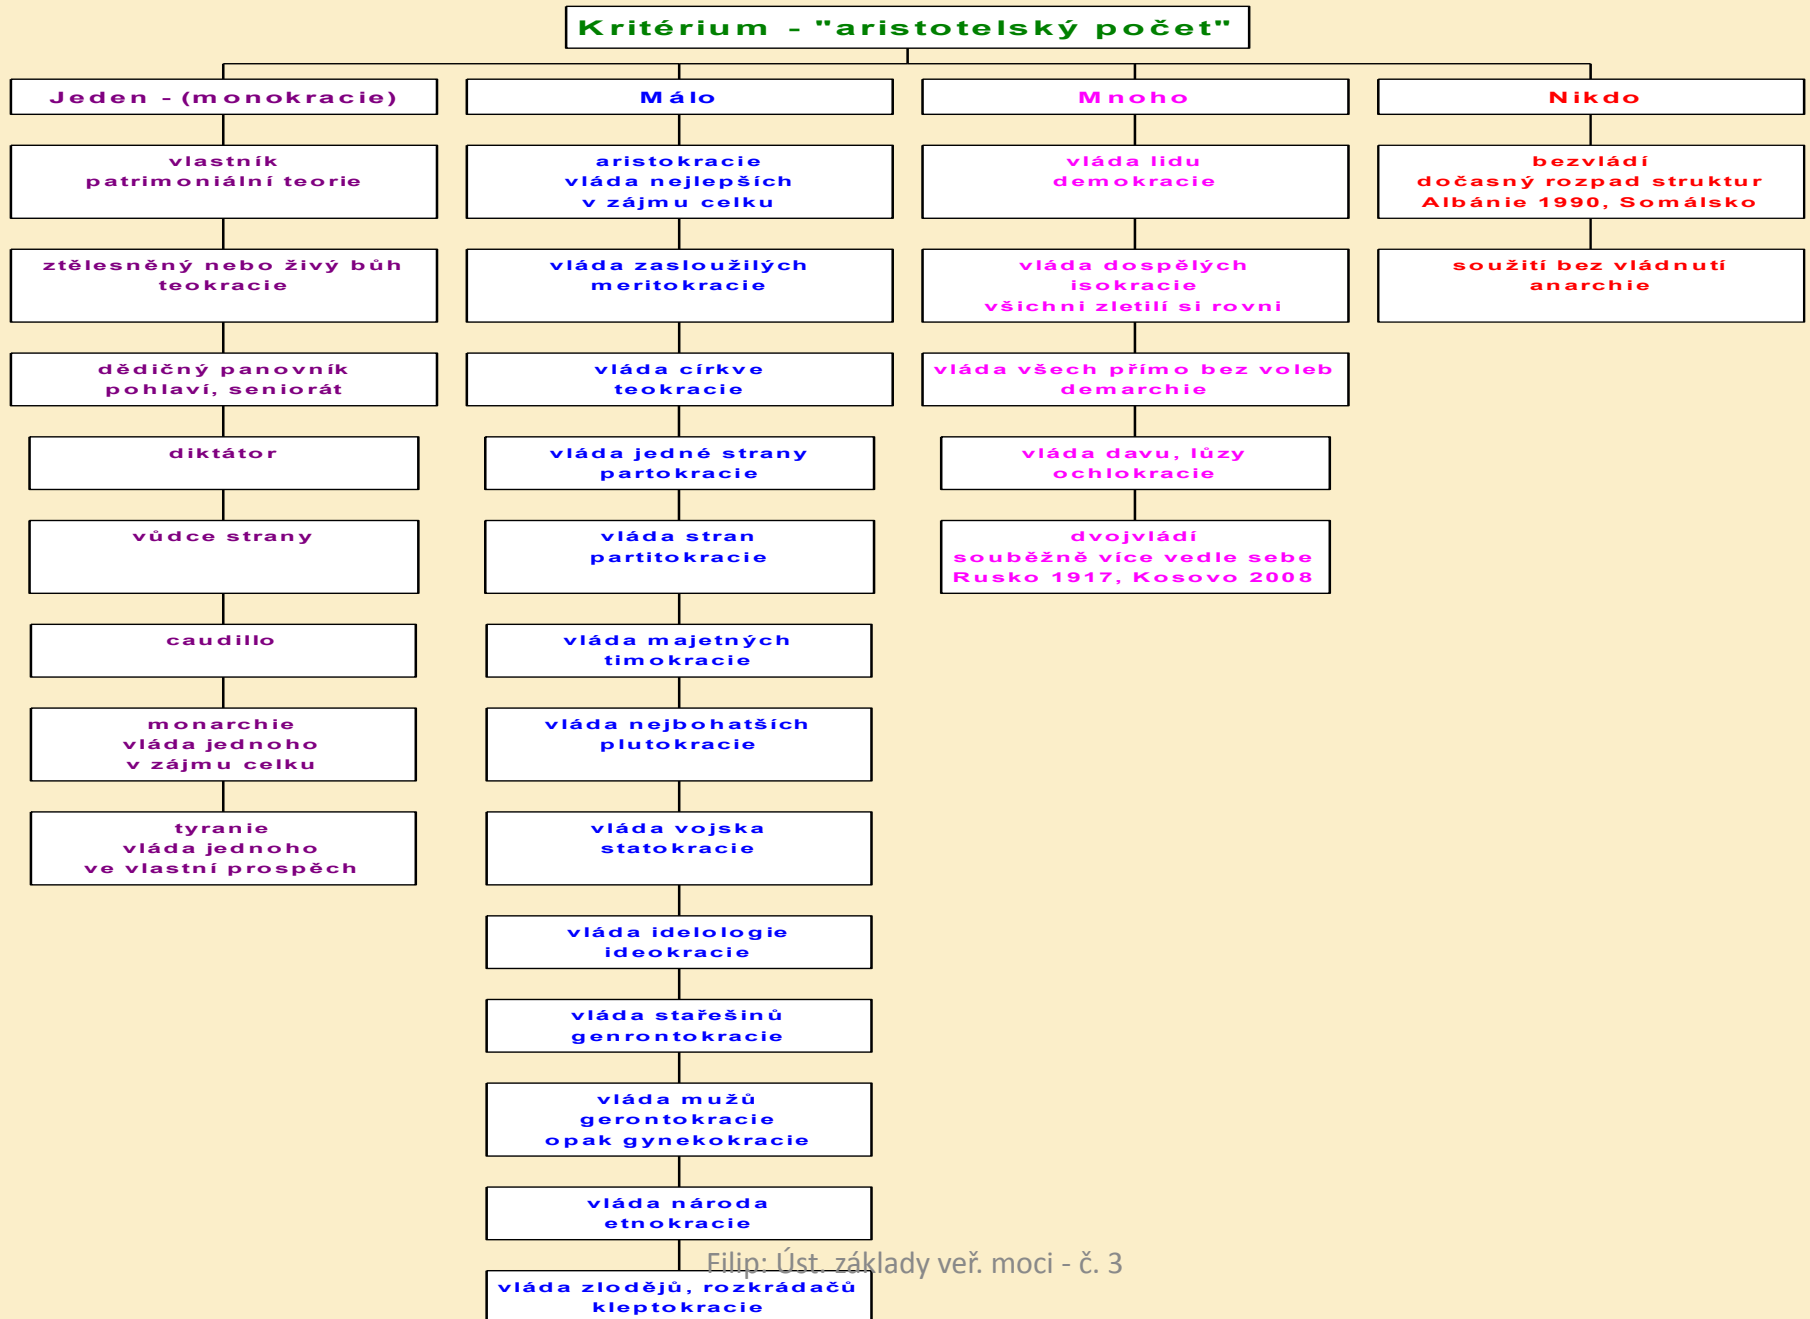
Kritérium - "aristotelský počet"

Jeden - (monokracie)

vlastník
patrimoniální teorie

ztělesněný nebo živý bůh
teokracie

dědičný panovník
pohlaví, seniorát

diktátor

vůdce strany

caudillo

monarchie
vláda jednoho
v zájmu celku

tyranie
vláda jednoho
ve vlastní prospěch

Málo

aristokracie
vláda nejlepších
v zájmu celku

vláda zasloužilých
meritokracie

vláda církve
teokracie

vláda jedné strany
partokracie

vláda stran
partitokracie

vláda majetných
timokracie

vláda nejbohatších
plutokracie

vláda vojska
statokracie

vláda idelologie
ideokracie

vláda stařešinů
genrontokracie

vláda mužů
gerontokracie
opak gynekokracie

vláda národa
etnokracie

vláda zlodějů, rozkrádačů
kleptokracie

Mnoho

vláda lidu
demokracie

vláda dospělých
isokracie
všichni zletilí si rovni

vláda všech přímo bez voleb
demarchie

vláda davu, lůzy
ochlokracie

dvojvládí
souběžně více vedle sebe
Rusko 1917, Kosovo 2008

Nikdo

bezvládí
dočasný rozpad struktur
Albánie 1990, Somálsko

soužití bez vládnutí
anarchie

Filip: Úst. základy veř. moci - č. 3